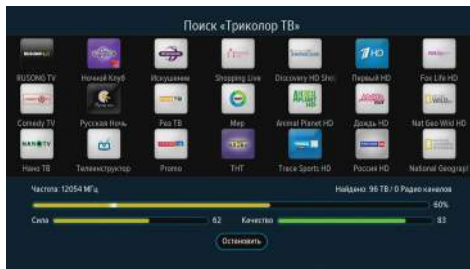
Поиск «Триколор ТВ»

RUSONG TV
Ночной Клуб
Искушение
Shopping Live
Discovery HD Sho
Первый HD
Fox Life HD
Comedy TV
Русская Ночь
Ru TV
Мир
Animal Planet HD
Дождь HD
Nat Geo Wild HD
Нано ТВ
Телеконструктор
Promo
ТНТ
Trace Sports HD
Россия HD
National Geograp

Частота: 12054 МГц
Найдено: 96 ТВ / 0 Радио каналов
60%
Сила
62
Качество
83
Остановить